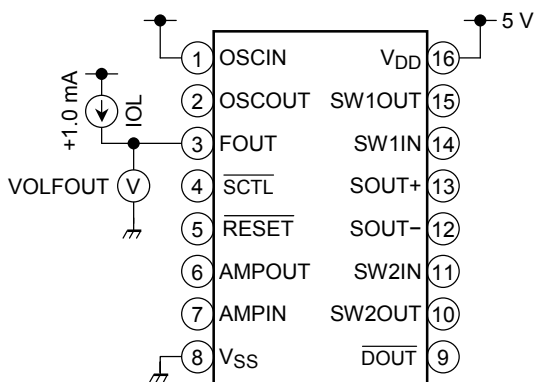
5 V

+1.0 mA

IOL

VOLFOUT

V

1 OSCIN
2 OSCOUT
3 FOUT
4 $\overline{SCTL}$
5 $\overline{RESET}$
6 AMPOUT
7 AMPIN
8 $V_{SS}$

$V_{DD}$ 16
SW1OUT 15
SW1IN 14
SOUT+ 13
SOUT− 12
SW2IN 11
SW2OUT 10
$\overline{DOUT}$ 9